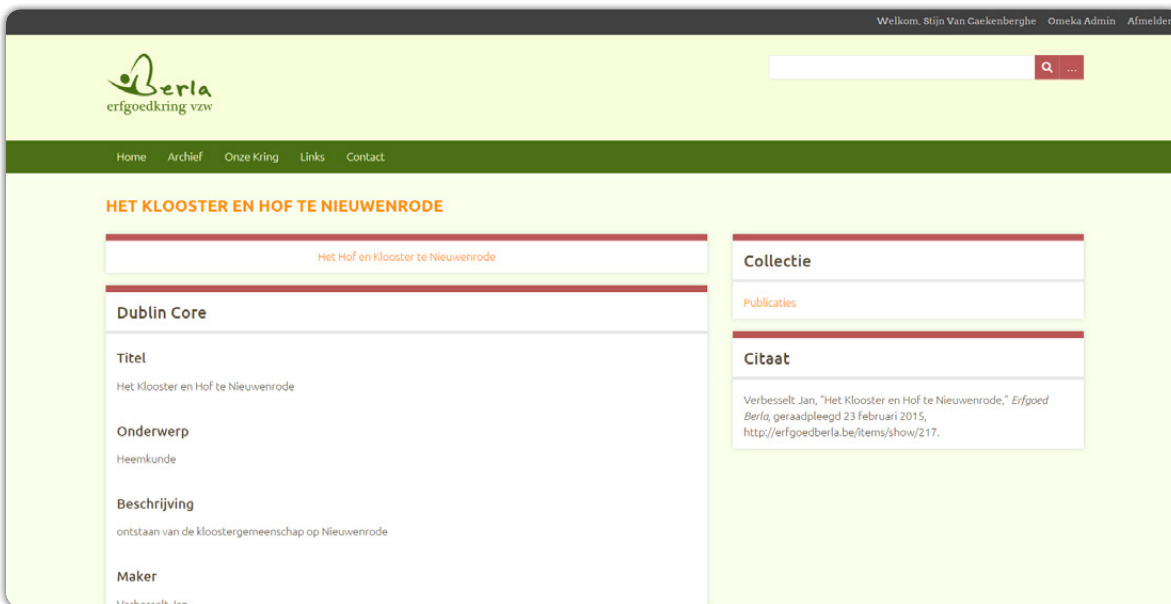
Welkom, Stijn Van Gaekenberghe Omeka Admin Afmelden

Berla
erfgoedkring vzw

...

Home Archief Onze Kring Links Contact

HET KLOOSTER EN HOF TE NIEUWENRODE

Het Hof en Klooster te Nieuwenrode

Dublin Core

Titel

Het Klooster en Hof te Nieuwenrode

Onderwerp

Heemkunde

Beschrijving

ontstaan van de kloostergemeenschap op Nieuwenrode

Maker

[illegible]

Collectie

Publicaties

Citaat

Verbesselt Jan, "Het Klooster en Hof te Nieuwenrode," Erfgoed Berla, geraadpleegd 23 februari 2015, http://erfgoedberla.be/items/show/217.